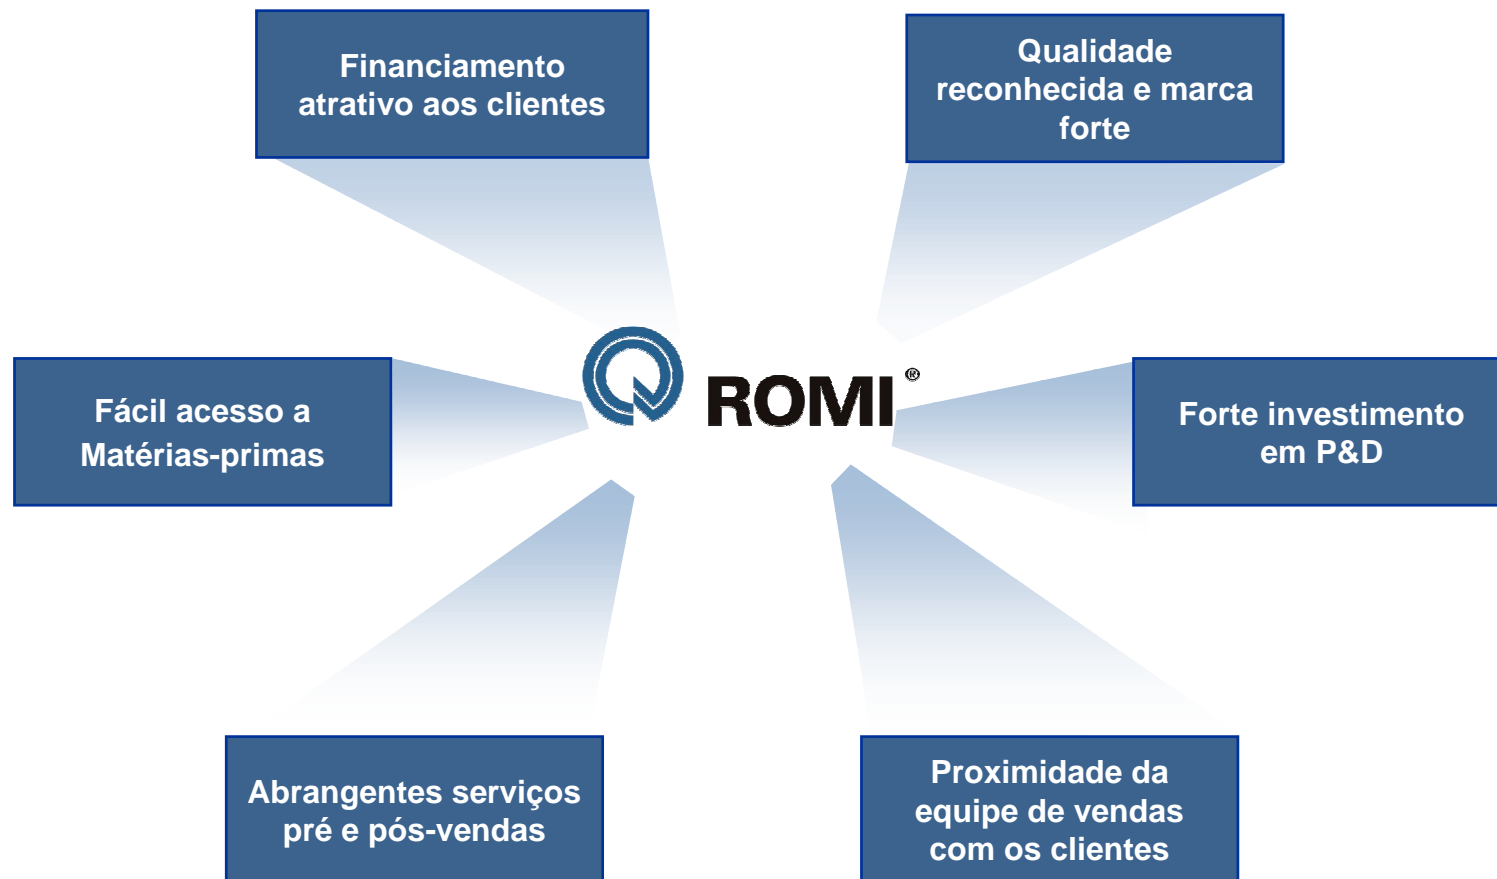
Financiamento atrativo aos clientes

Qualidade reconhecida e marca forte

Fácil acesso a Matérias-primas

ROMI®

Forte investimento em P&D

Abrangentes serviços pré e pós-vendas

Proximidade da equipe de vendas com os clientes